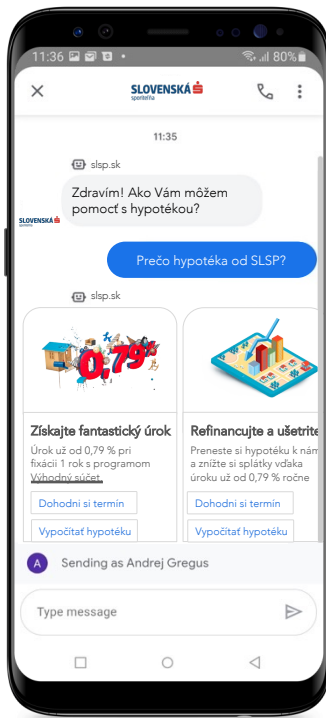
11:36 80%

SLOVENSKÁ sporiteľňa

11:35

slsp.sk

Zdravím! Ako Vám môžem pomôcť s hypotékou?

SLOVENSKÁ

Prečo hypotéka od SLSP?

slsp.sk

0,79 %

Získajte fantastický úrok

Úrok už od 0,79 % pri fixácii 1 rok s programom Výhodný súčet

Dohodni si termín

Vypočítať hypotéku

Refinancujte a ušetrite

Preneste si hypotéku k nám a znížte si splátky vďaka úroku už od 0,79 % ročne

Dohodni si termín

Vypočítať hypotéku

A Sending as Andrej Gregus

Type message